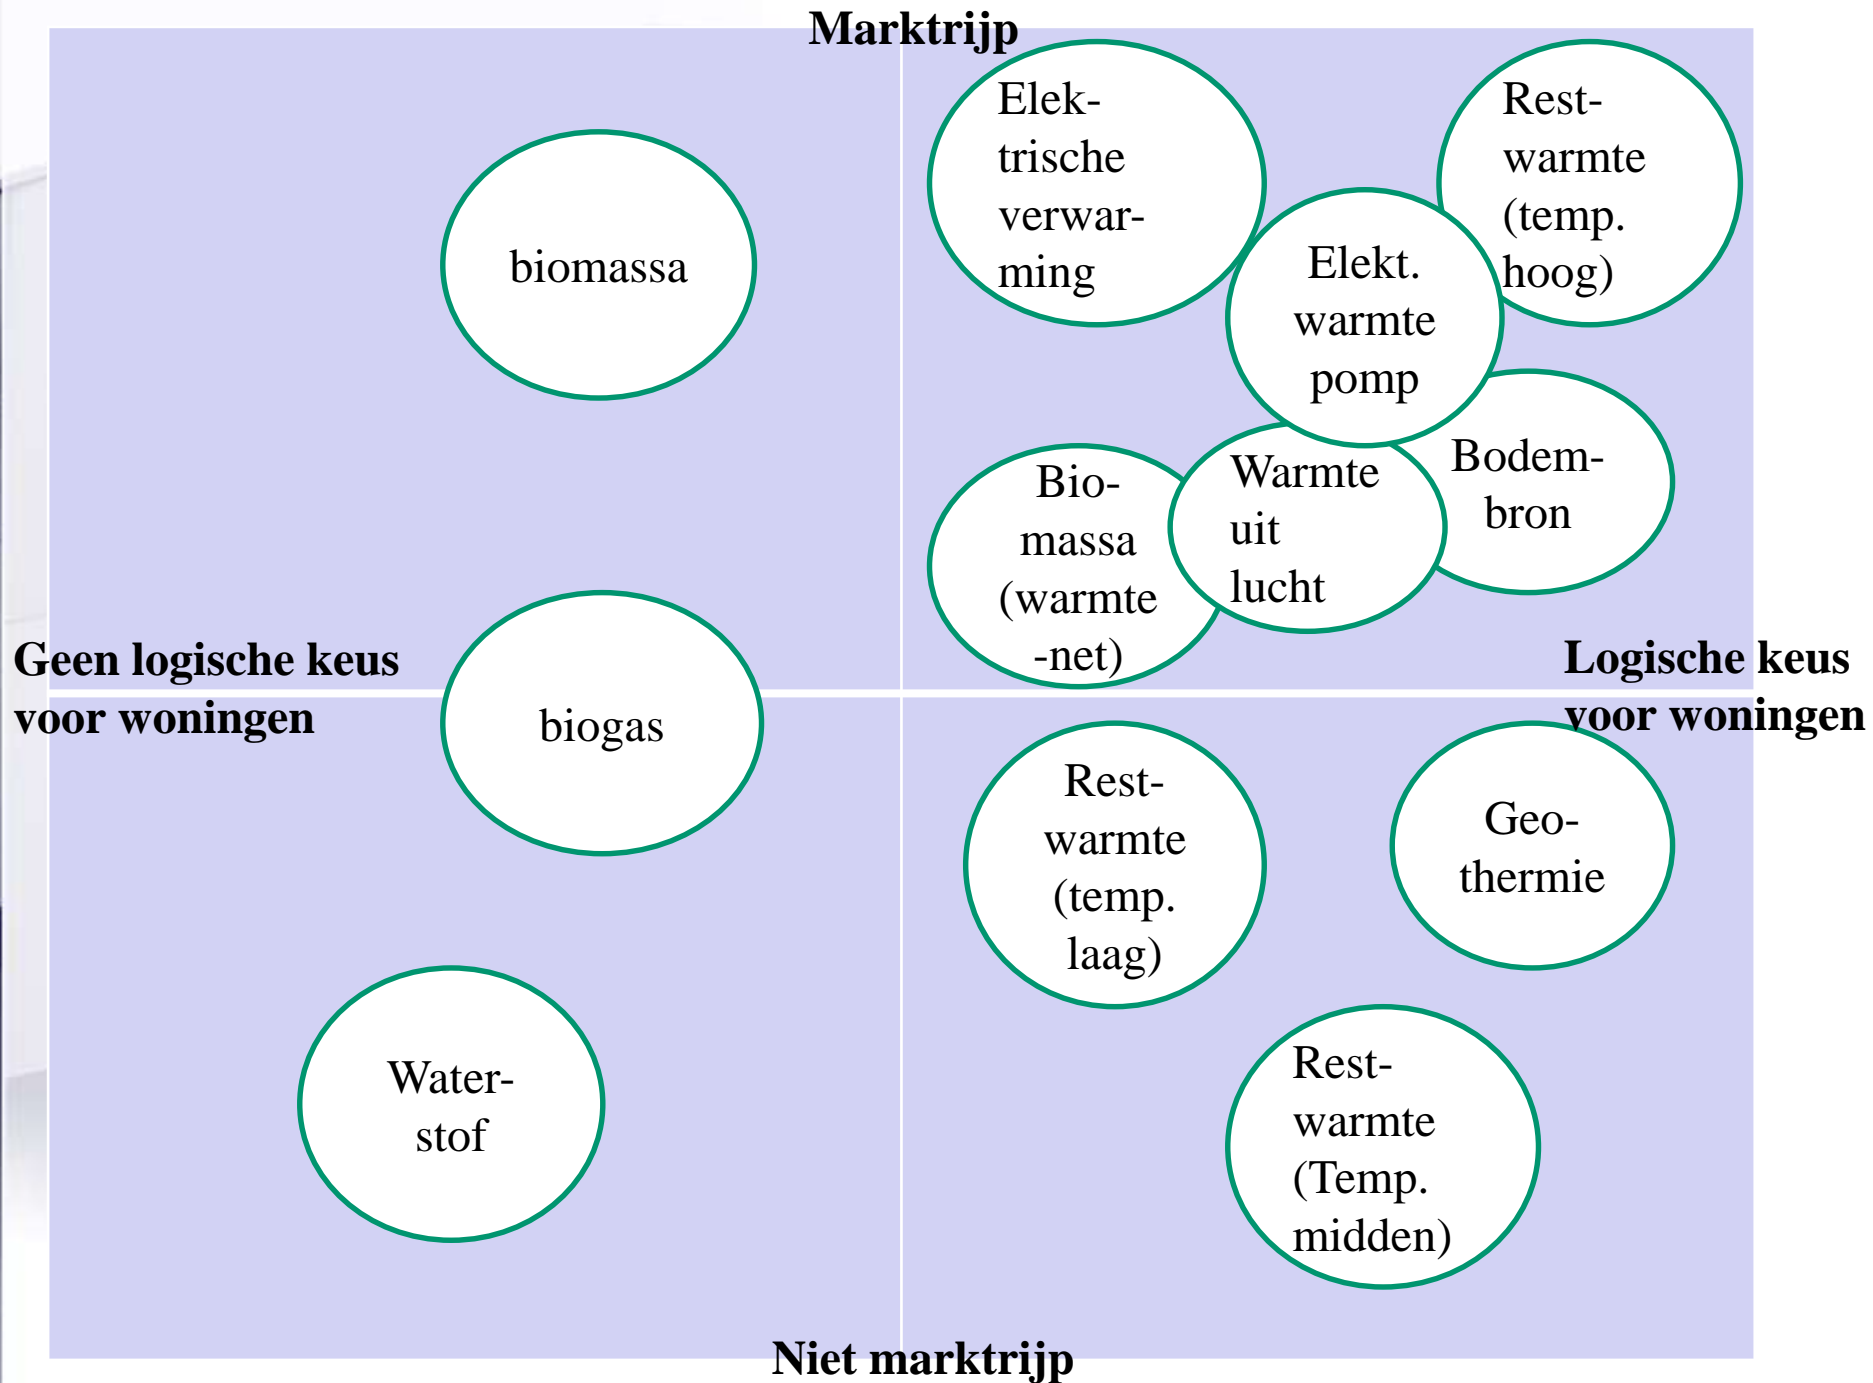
Marktrijp

biomassa

Elektrische verwarming

Restwarmte (temp. hoog)

Elekt. warmte pomp

Biomassa (warmte -net)

Warmte uit lucht

Bodembron

Geen logische keus voor woningen

biogas

Logische keus voor woningen

Restwarmte (temp. laag)

Geothermie

Waterstof

Restwarmte (Temp. midden)

Niet marktrijp